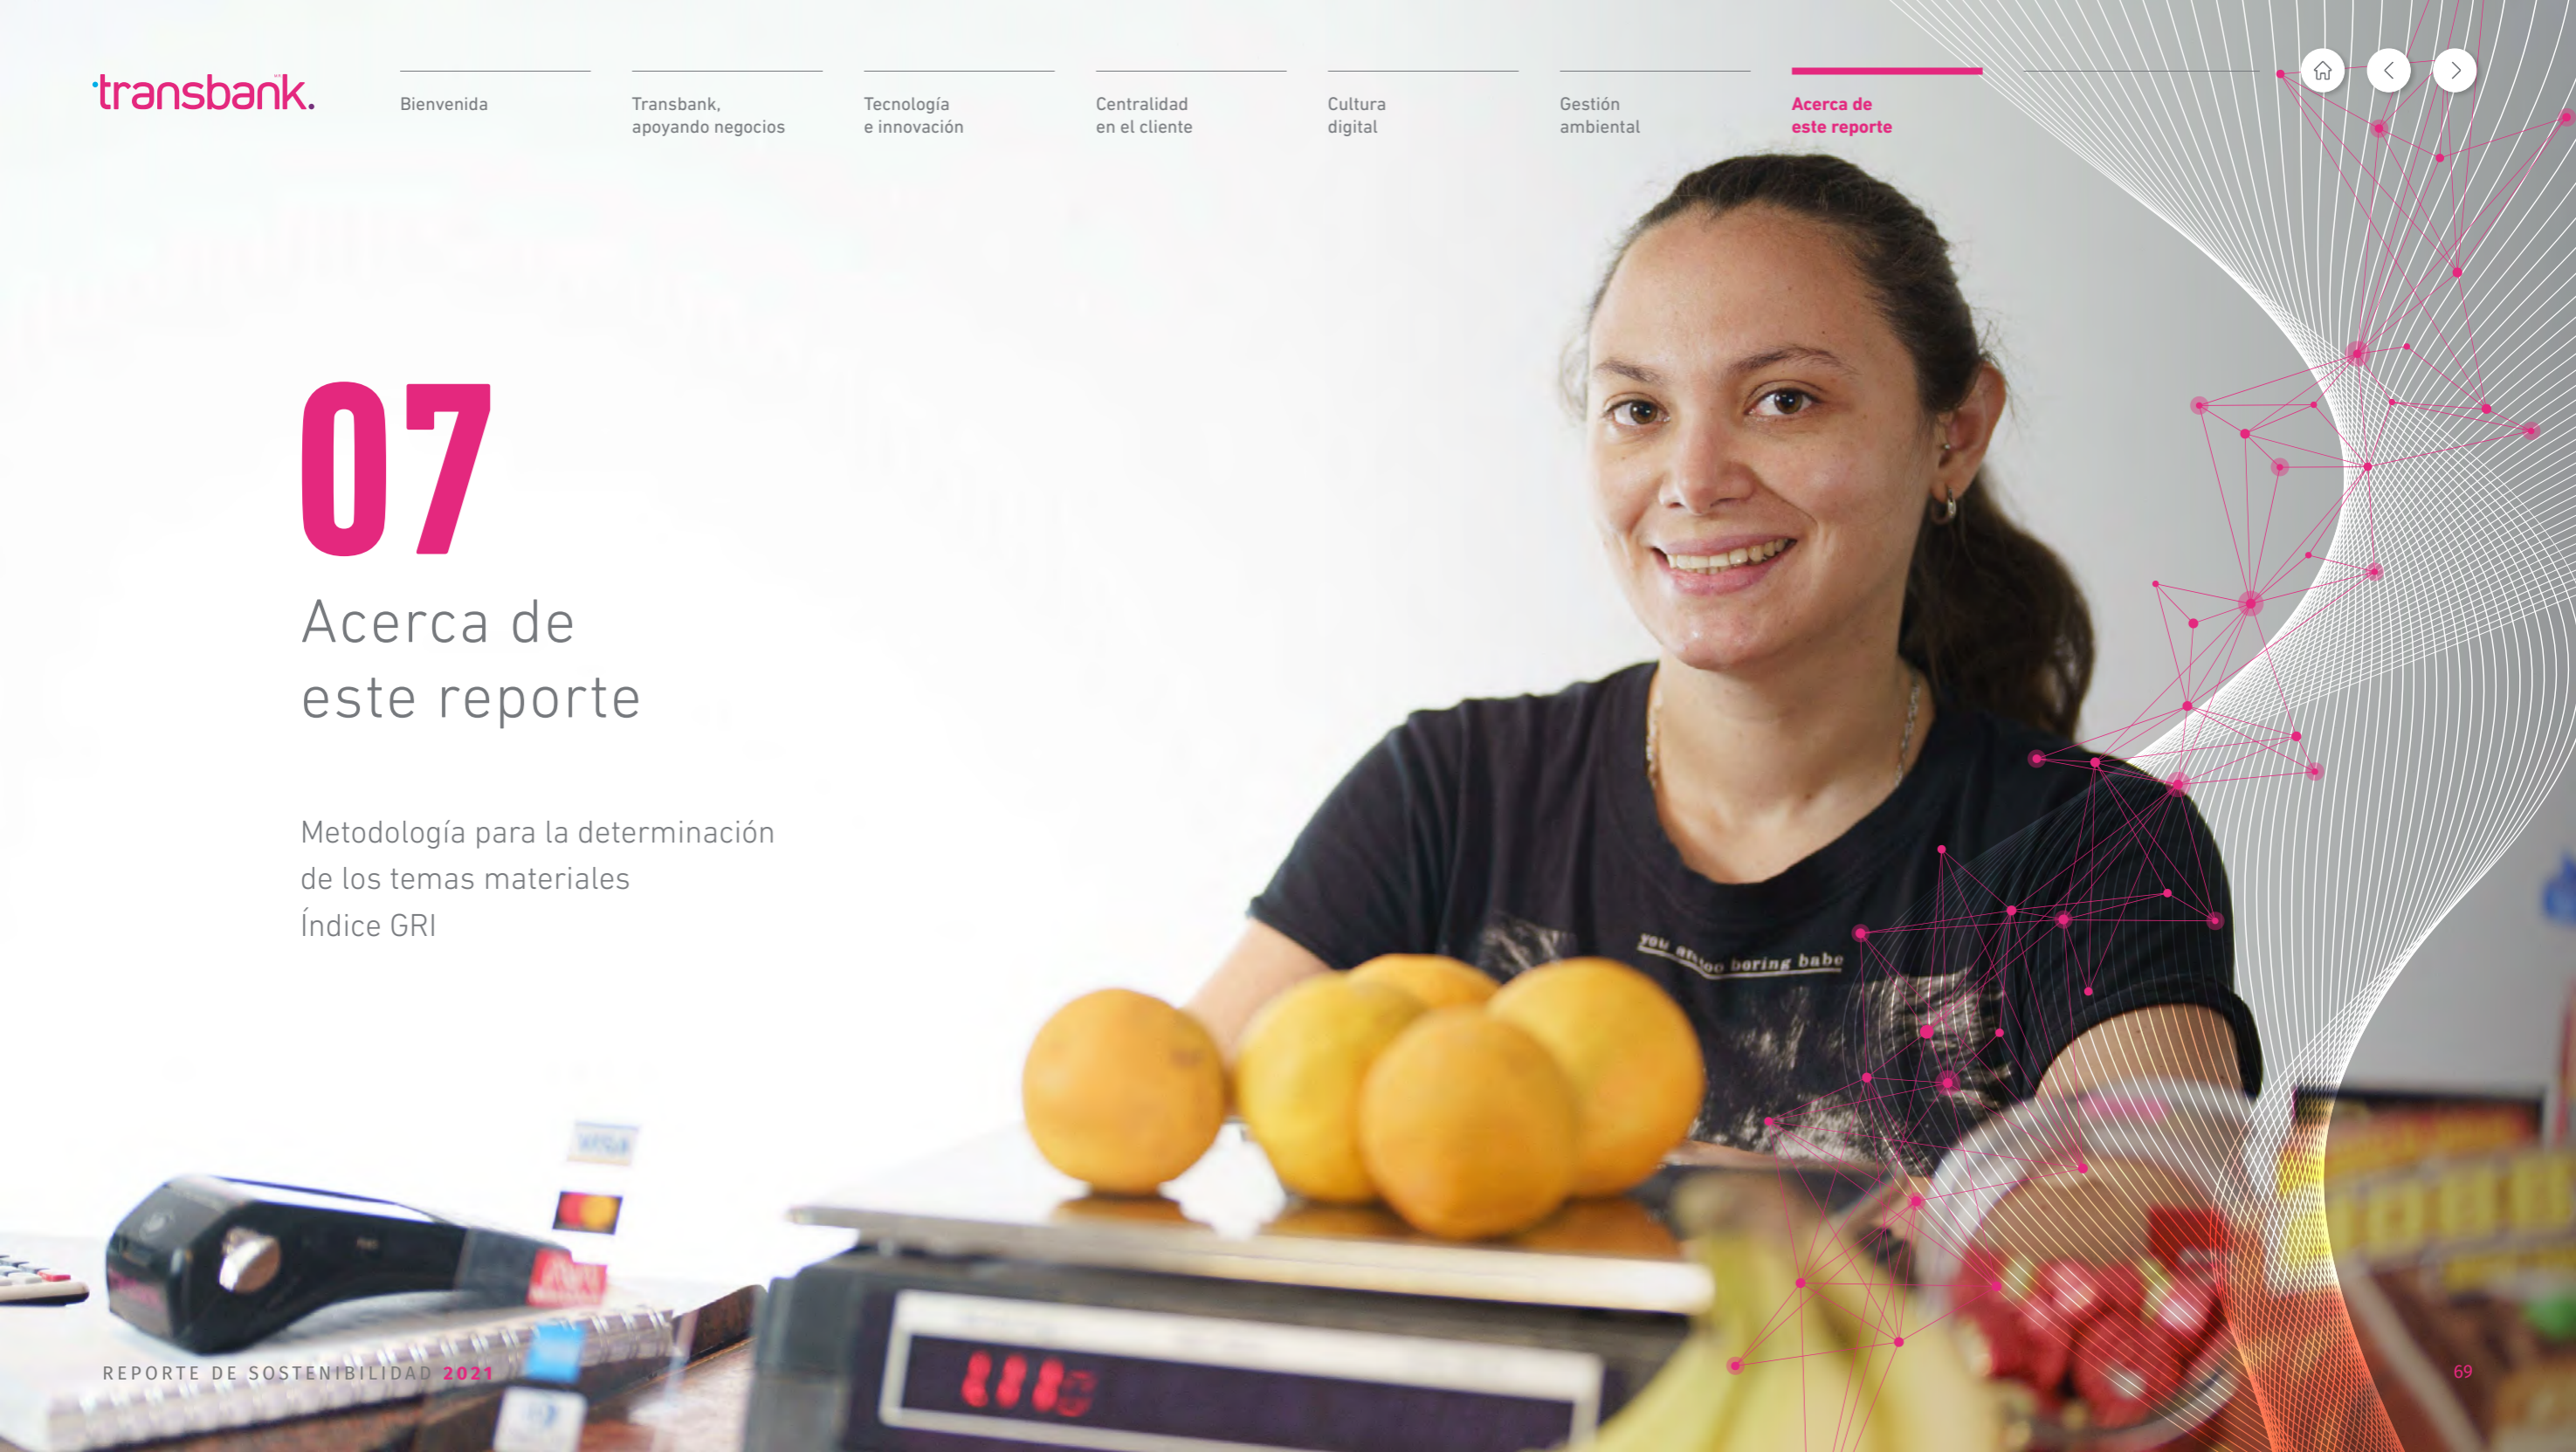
transbank.

Bienvenida

Transbank, apoyando negocios

Tecnología e innovación

Centralidad en el cliente

Cultura digital

Gestión ambiental

Acerca de este reporte

07

Acerca de este reporte

Metodología para la determinación de los temas materiales
Índice GRI

REPORTE DE SOSTENIBILIDAD 2021

69